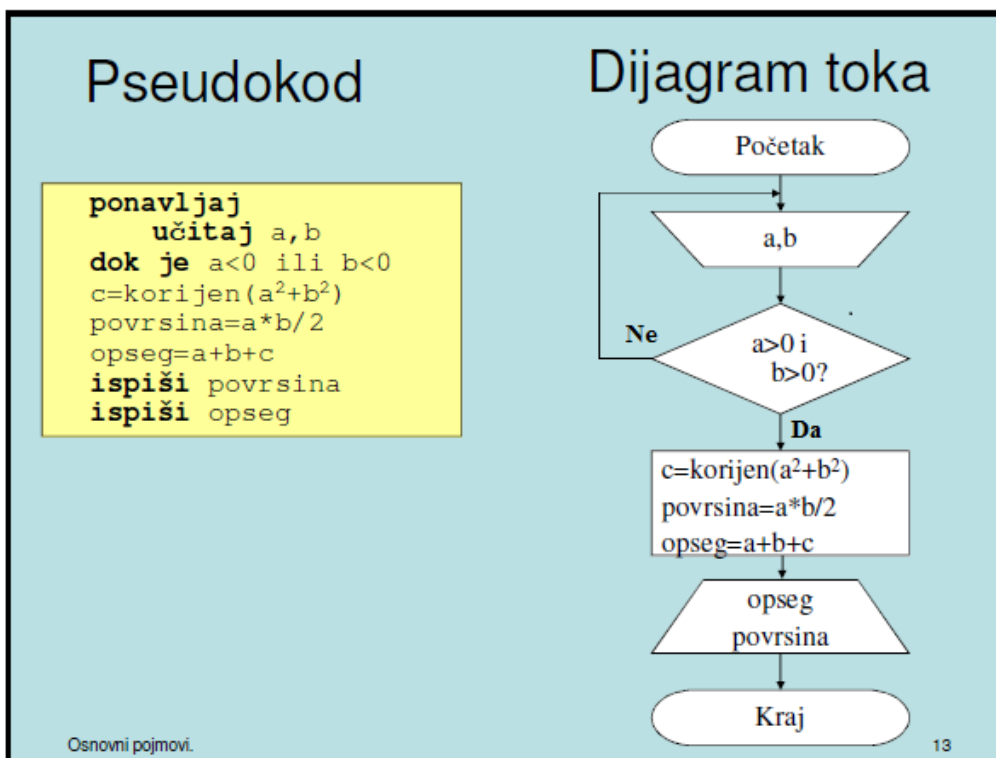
Pseudokod

ponavljaj
učitaj a,b
dok je a<0 ili b<0
c=korijen($a^2+b^2$)
povrsina=a*b/2
opseg=a+b+c
ispiši povrsina
ispiši opseg

Dijagram toka

Početak

a,b

Ne

a>0 i b>0?

Da

c=korijen($a^2+b^2$)
povrsina=a*b/2
opseg=a+b+c

opseg
povrsina

Kraj

Osnovni pojmovi.

13